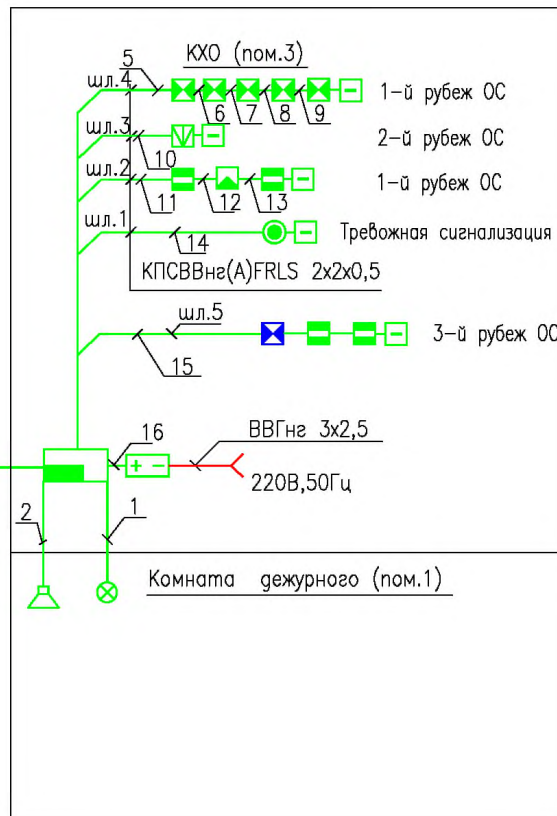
5
КХО (пом.3)
шл.4
6
7
8
9
1-й рубеж ОС
шл.3
2-й рубеж ОС
10
шл.2
1-й рубеж ОС
11
12
13
шл.1
14
Тревожная сигнализация
КПСВВнг(A)FRLS 2x2x0,5
шл.5
3-й рубеж ОС
15
16
+ −
ВВГнг 3х2,5
220В,50Гц
2
1
Комната дежурного (пом.1)